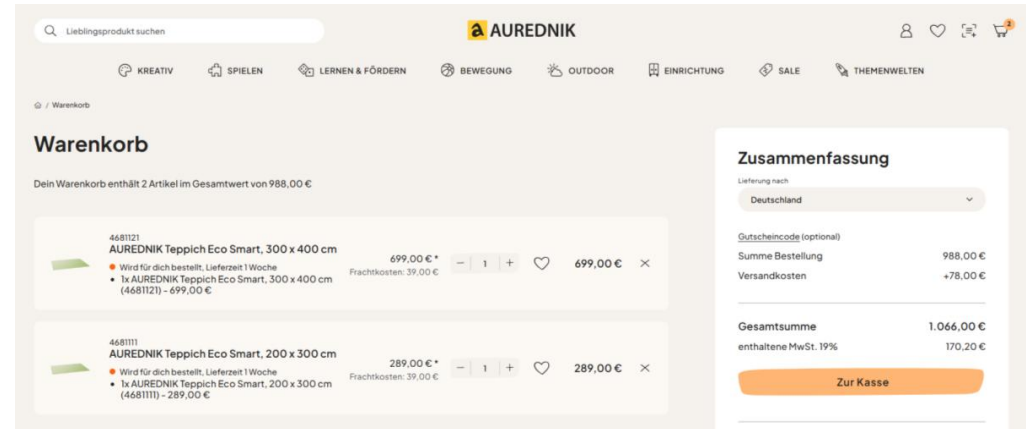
Lieblingsprodukt suchen

a AUREDNIK

2

KREATIV SPIELEN LERNEN & FÖRDERN BEWEGUNG OUTDOOR EINRICHTUNG SALE THEMENWELTEN

/ Warenkorb

Warenkorb

Dein Warenkorb enthält 2 Artikel im Gesamtwert von 988,00 €

4681121
AUREDNIK Teppich Eco Smart, 300 x 400 cm
Wird für dich bestellt, Lieferzeit 1 Woche
• 1x AUREDNIK Teppich Eco Smart, 300 x 400 cm (4681121) - 699,00 €

699,00 € *
Frachtkosten: 39,00 €

− 1 +

699,00 € ×

4681111
AUREDNIK Teppich Eco Smart, 200 x 300 cm
Wird für dich bestellt, Lieferzeit 1 Woche
• 1x AUREDNIK Teppich Eco Smart, 200 x 300 cm (4681111) - 289,00 €

289,00 € *
Frachtkosten: 39,00 €

− 1 +

289,00 € ×

Zusammenfassung

Lieferung nach
Deutschland

Gutscheincode (optional)

| Summe Bestellung | 988,00 € |
|---|---|
| Versandkosten | +78,00 € |

| Gesamtsumme | 1.066,00 € |
|---|---|
| enthaltene MwSt. 19% | 170,20 € |

Zur Kasse